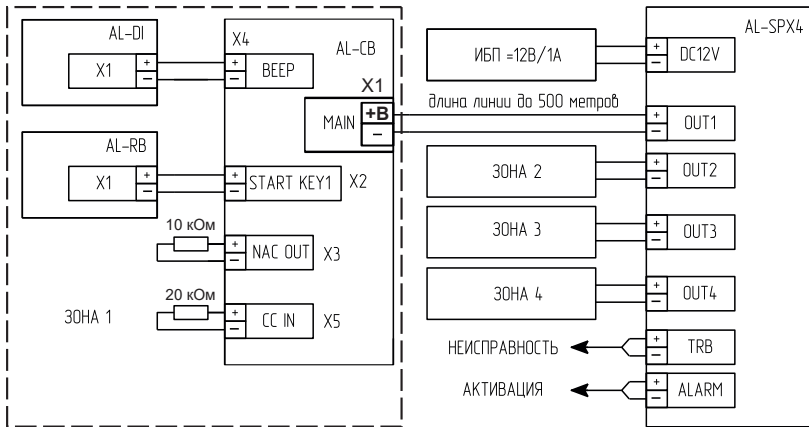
AL-DI
X1
+
−
X4
AL-CB
+
−
BEEP
X1
MAIN
+B
−
AL-RB
X1
+
−
+
−
START KEY1
X2
10 кОм
+
−
NAC OUT
X3
20 кОм
ЗОНА 1
+
−
CC IN
X5

ИБП =12В/1А
+
−
DC12V
AL-SPX4
длина линии до 500 метров
+
−
OUT1
ЗОНА 2
+
−
OUT2
ЗОНА 3
+
−
OUT3
ЗОНА 4
+
−
OUT4
НЕИСПРАВНОСТЬ
+
−
TRB
АКТИВАЦИЯ
+
−
ALARM